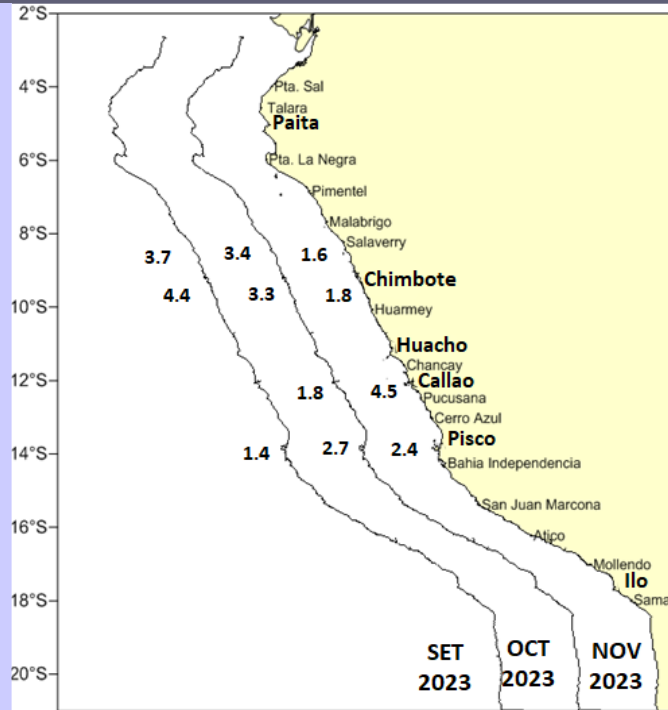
2°S
4°S
6°S
8°S
10°S
12°S
14°S
16°S
18°S
20°S

Pta. Sal
Talara
Paita
Pta. La Negra
Pimentel
Malabrigo
Salaverry
Chimbote
Huarmey
Huacho
Chancay
Callao
Pucusana
Cerro Azul
Pisco
Bahia Independencia
San Juan Marcona
Atico
Mollendo
Ilo
Sama

3.7
4.4
3.4
3.3
1.6
1.8
1.8
4.5
1.4
2.7
2.4

SET 2023
OCT 2023
NOV 2023